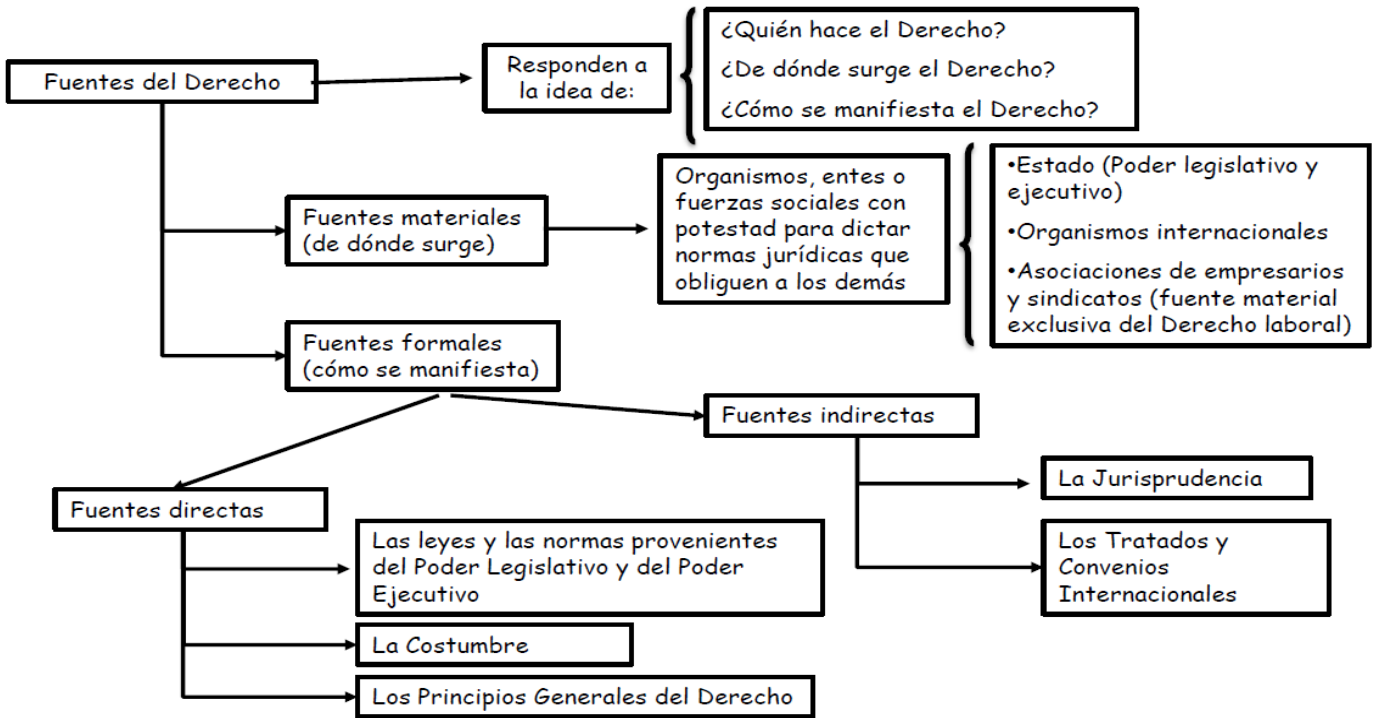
Fuentes del Derecho

Responden a la idea de:

¿Quién hace el Derecho?

¿De dónde surge el Derecho?

¿Cómo se manifiesta el Derecho?

Fuentes materiales (de dónde surge)

Organismos, entes o fuerzas sociales con potestad para dictar normas jurídicas que obliguen a los demás

•Estado (Poder legislativo y ejecutivo)

•Organismos internacionales

•Asociaciones de empresarios y sindicatos (fuente material exclusiva del Derecho laboral)

Fuentes formales (cómo se manifiesta)

Fuentes indirectas

La Jurisprudencia

Los Tratados y Convenios Internacionales

Fuentes directas

Las leyes y las normas provenientes del Poder Legislativo y del Poder Ejecutivo

La Costumbre

Los Principios Generales del Derecho